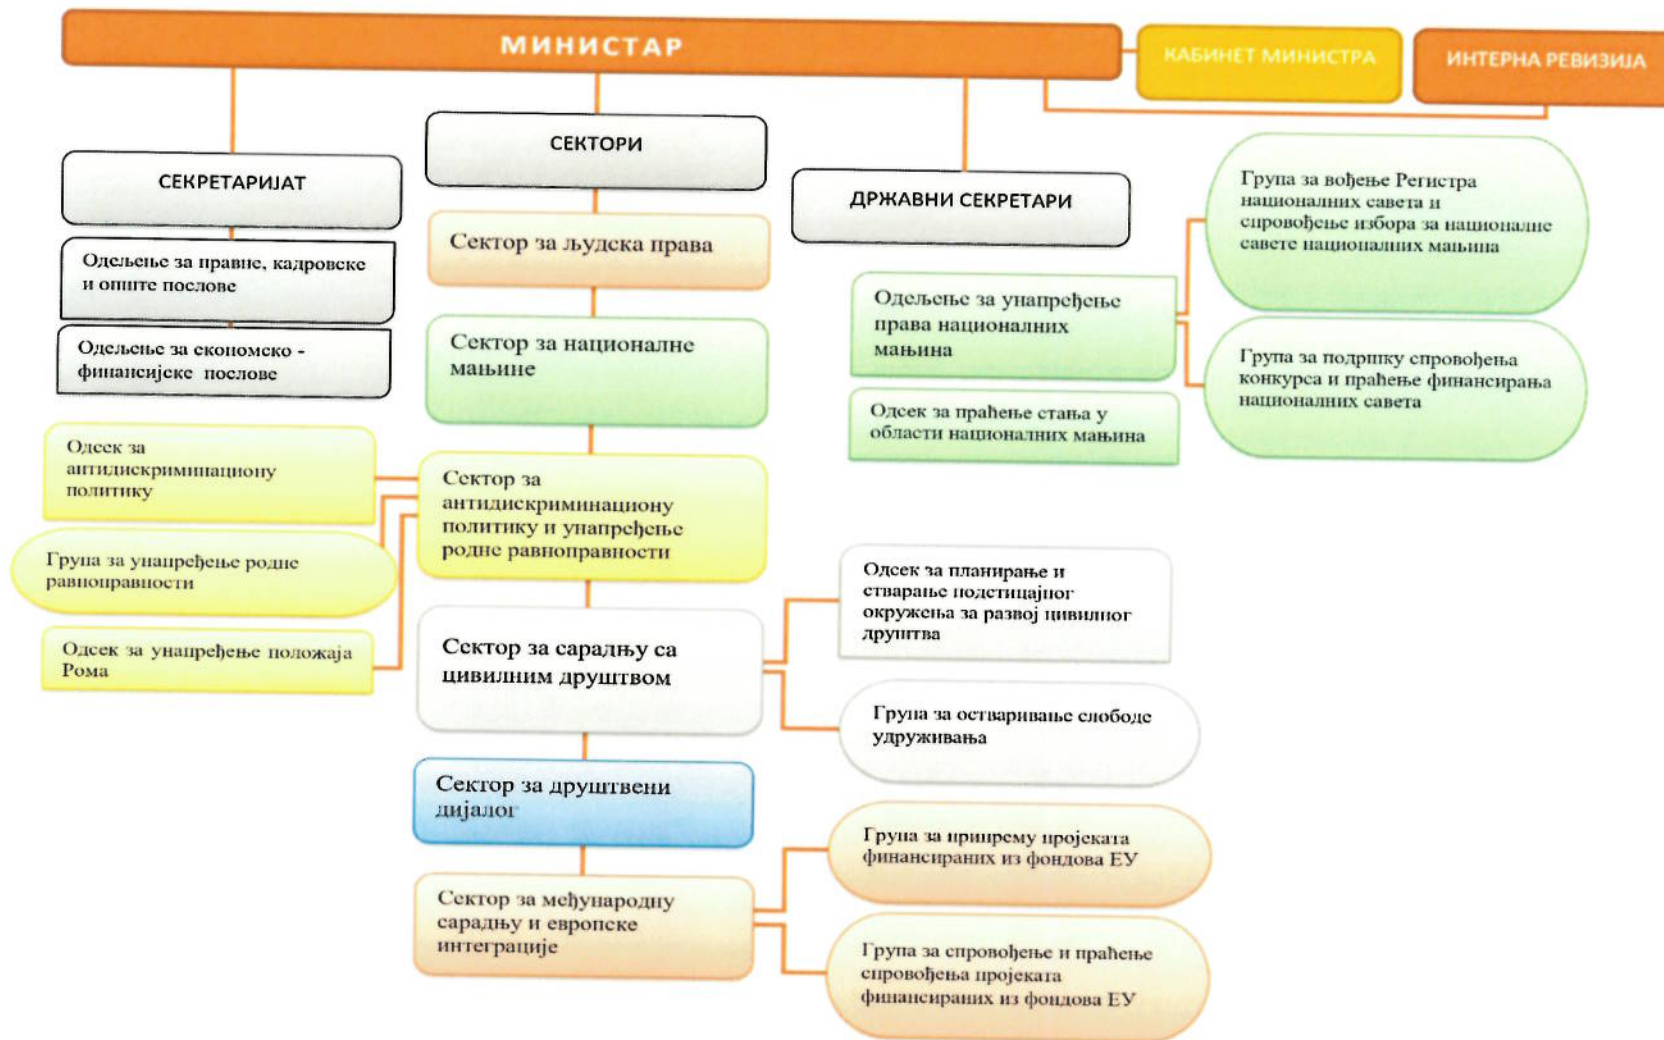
МИНИСТАР

КАБИНЕТ МИНИСТРА

ИНТЕРНА РЕВИЗИЈА

СЕКРЕТАРИЈАТ

Одељење за правне, кадровске и опште послове

Одељење за економско - финансијске послове

СЕКТОРИ

Сектор за људска права

Сектор за националне мањине

Сектор за антидискриминациону политику и унапређење родне равноправности

Одсек за антидискриминациону политику

Група за унапређење родне равноправности

Одсек за унапређење положаја Рома

Сектор за сарадњу са цивилним друштвом

Одсек за планирање и стварање подстицајног окружења за развој цивилног друштва

Група за остваривање слободе удруживања

Сектор за друштвени дијалог

Сектор за међународну сарадњу и европске интеграције

Група за припрему пројеката финансираних из фондова ЕУ

Група за спровођење и праћење спровођења пројеката финансираних из фондова ЕУ

ДРЖАВНИ СЕКРЕТАРИ

Одељење за унапређење права националних мањина

Одсек за праћење стања у области националних мањина

Група за вођење Регистра националних савета и спровођење избора за националне савете националних мањина

Група за подршку спровођења конкурса и праћење финансирања националних савета